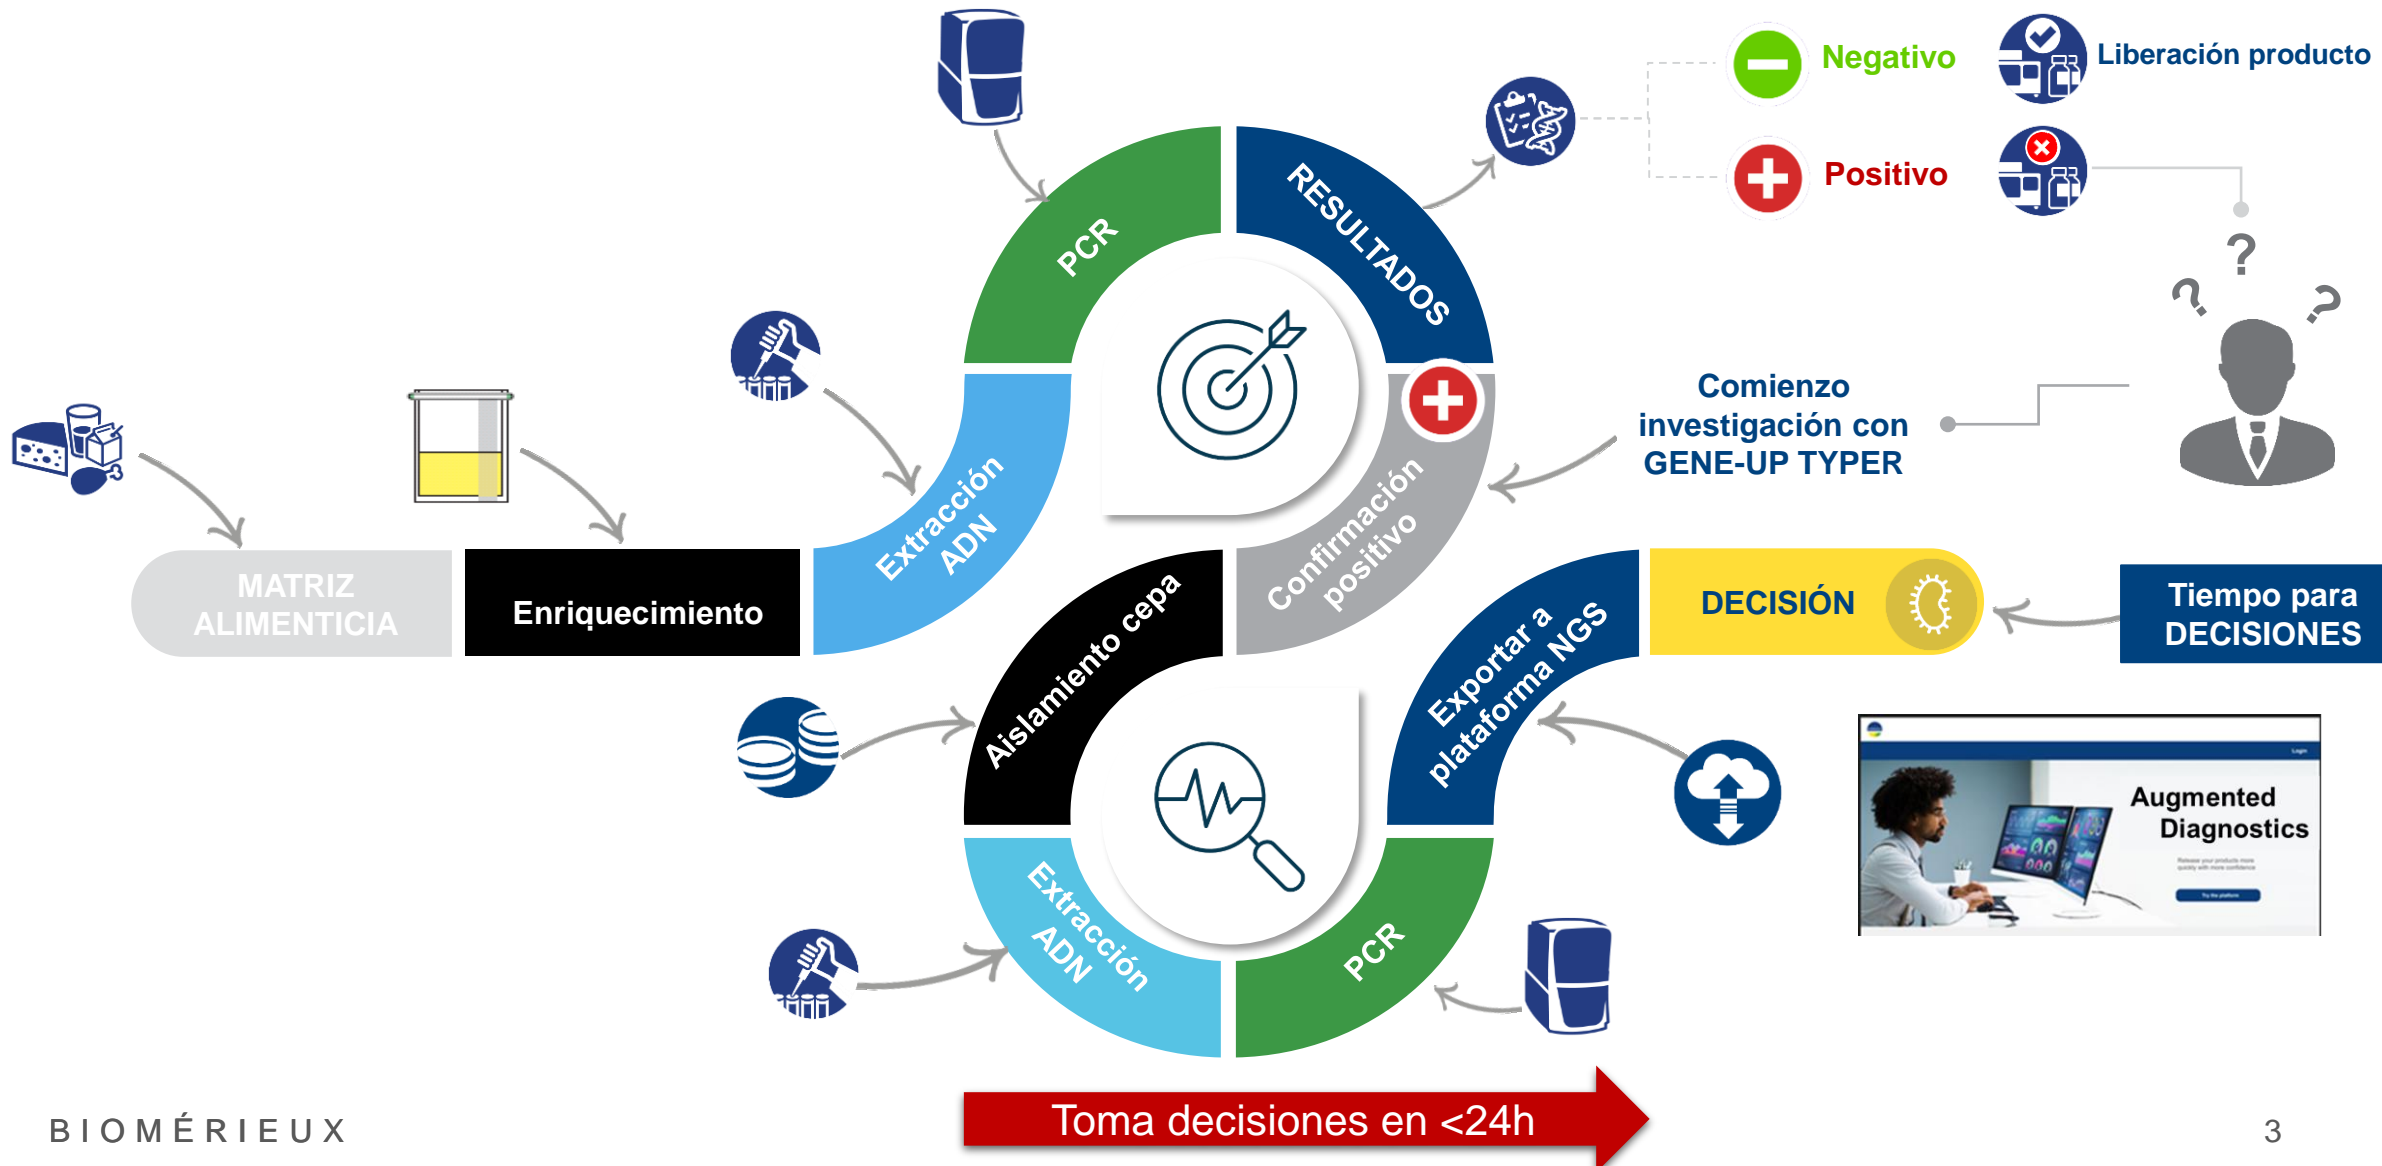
Negativo

Liberación producto

Positivo

PCR

RESULTADOS

MATRIZ ALIMENTICIA

Enriquecimiento

Extracción ADN

Confirmación positivo

Comienzo investigación con GENE-UP TYPER

Aislamiento cepa

Exportar a plataforma NGS

DECISIÓN

Tiempo para DECISIONES

Extracción ADN

PCR

Augmented Diagnostics

Toma decisiones en <24h

BIOMÉRIEUX

3